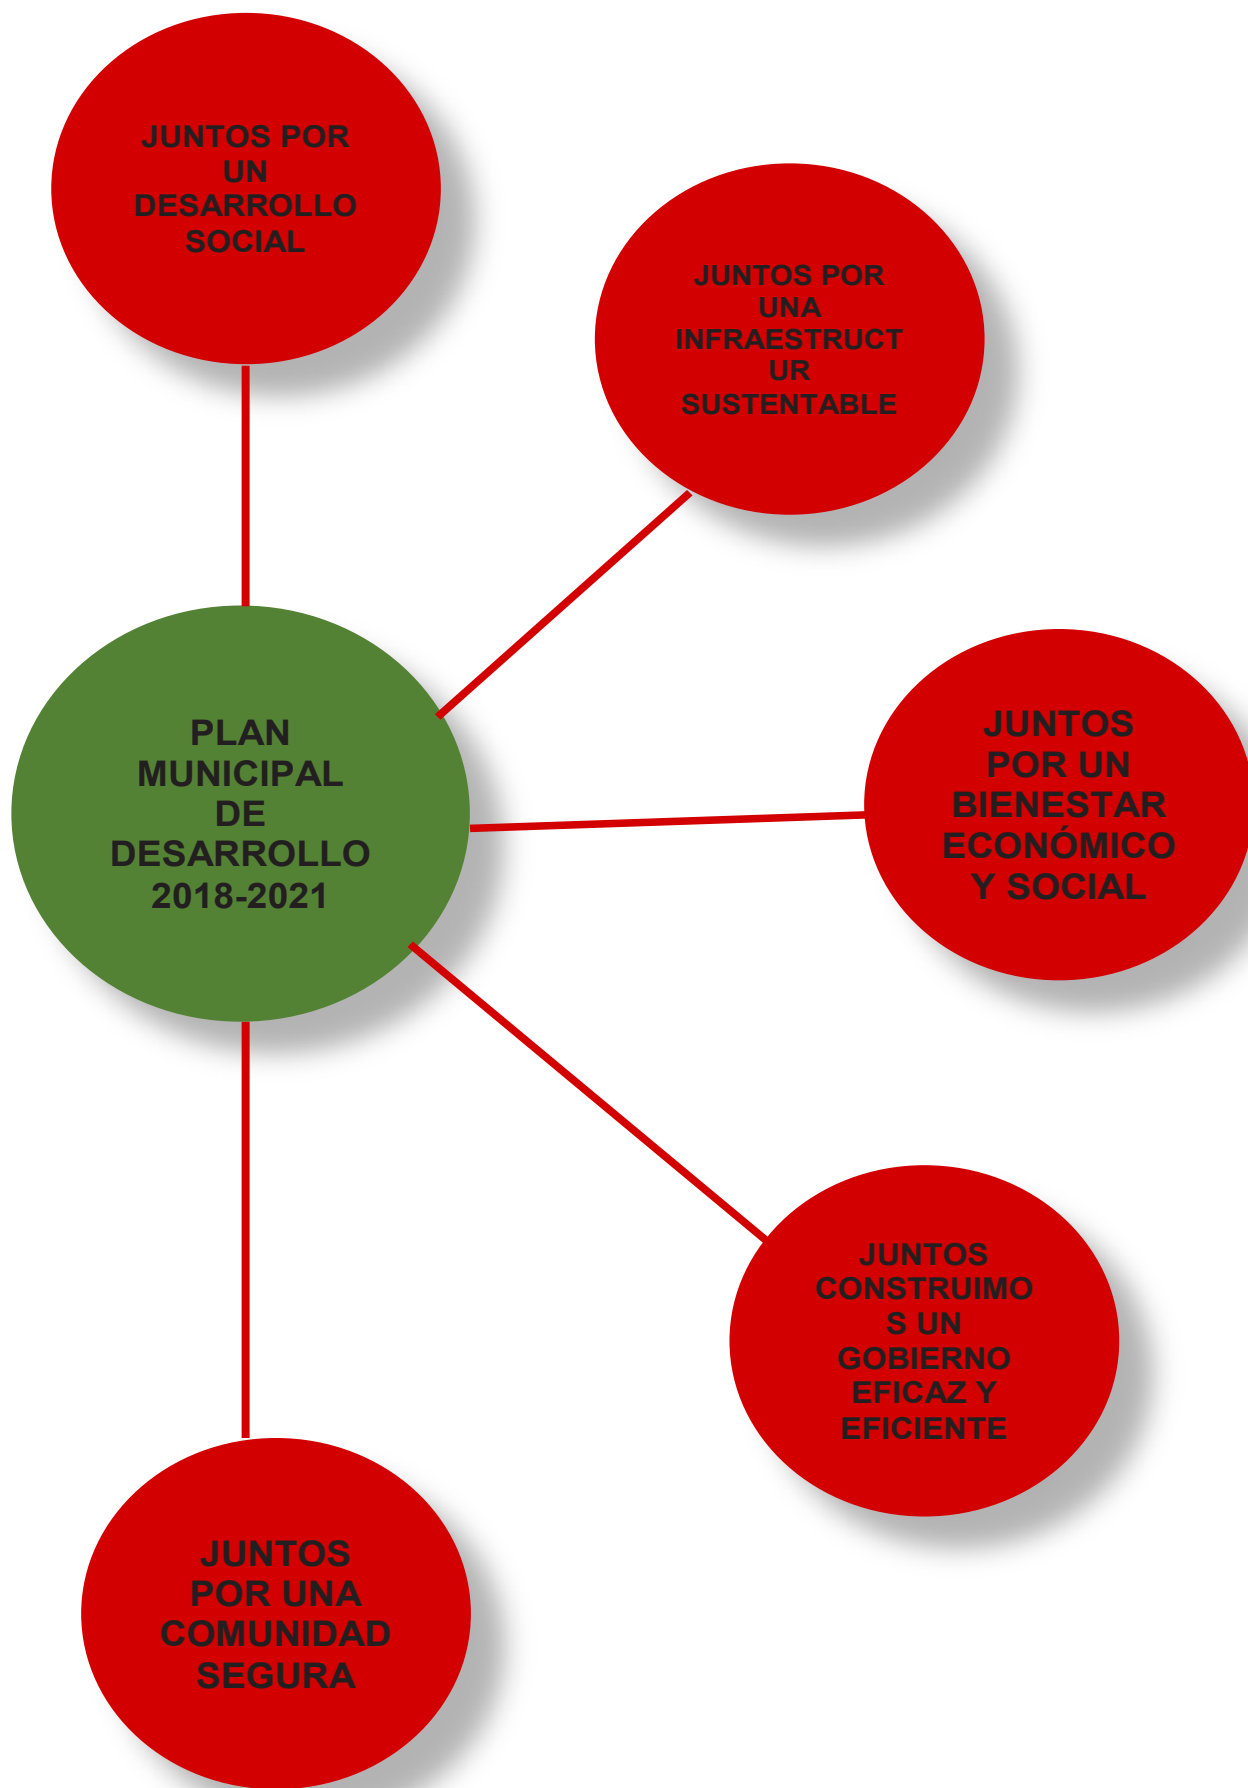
JUNTOS POR UN DESARROLLO SOCIAL

JUNTOS POR UNA INFRAESTRUCT UR SUSTENTABLE

PLAN MUNICIPAL DE DESARROLLO 2018-2021

JUNTOS POR UN BIENESTAR ECONÓMICO Y SOCIAL

JUNTOS CONSTRUIMO S UN GOBIERNO EFICAZ Y EFICIENTE

JUNTOS POR UNA COMUNIDAD SEGURA